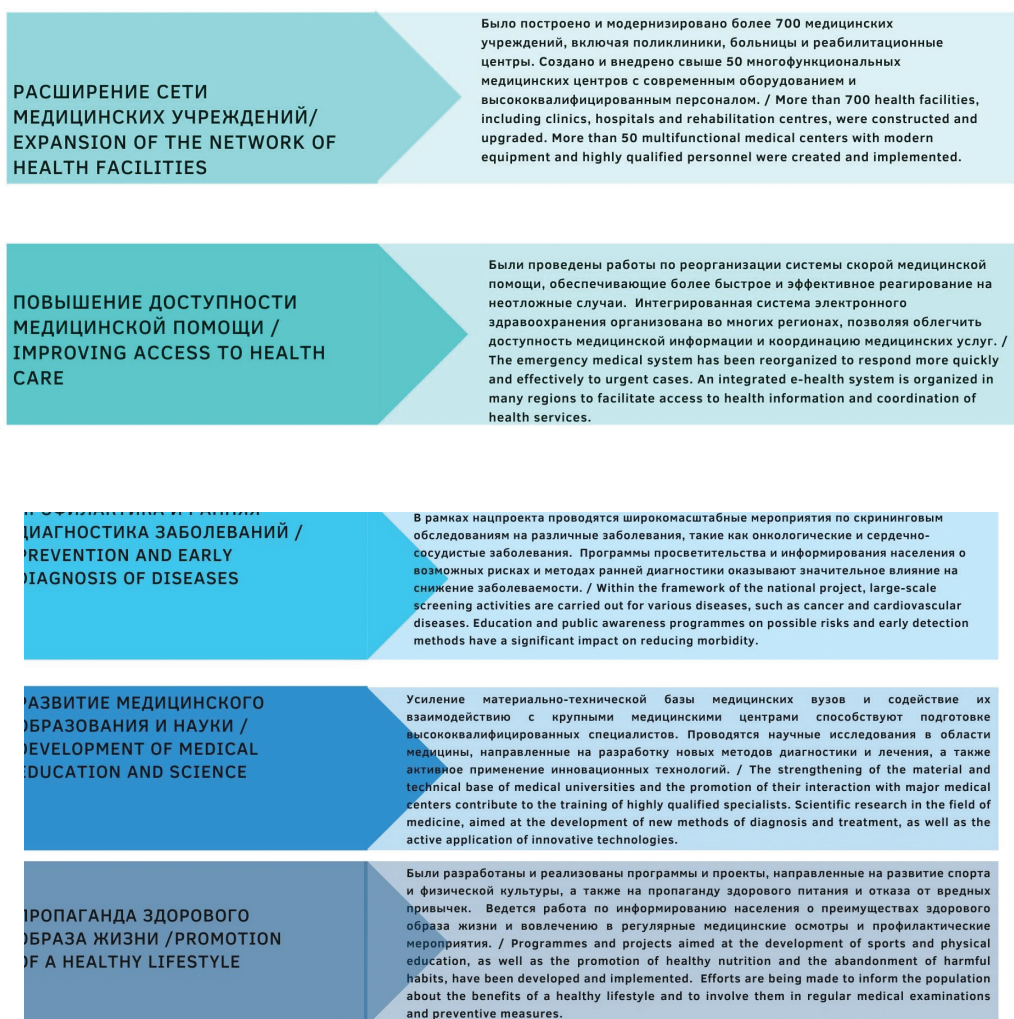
РАСШИРЕНИЕ СЕТИ МЕДИЦИНСКИХ УЧРЕЖДЕНИЙ/ EXPANSION OF THE NETWORK OF HEALTH FACILITIES

Было построено и модернизировано более 700 медицинских учреждений, включая поликлиники, больницы и реабилитационные центры. Создано и внедрено свыше 50 многофункциональных медицинских центров с современным оборудованием и высококвалифицированным персоналом. / More than 700 health facilities, including clinics, hospitals and rehabilitation centres, were constructed and upgraded. More than 50 multifunctional medical centers with modern equipment and highly qualified personnel were created and implemented.

ПОВЫШЕНИЕ ДОСТУПНОСТИ МЕДИЦИНСКОЙ ПОМОЩИ / IMPROVING ACCESS TO HEALTH CARE

Были проведены работы по реорганизации системы скорой медицинской помощи, обеспечивающие более быстрое и эффективное реагирование на неотложные случаи. Интегрированная система электронного здравоохранения организована во многих регионах, позволяя облегчить доступность медицинской информации и координацию медицинских услуг. / The emergency medical system has been reorganized to respond more quickly and effectively to urgent cases. An integrated e-health system is organized in many regions to facilitate access to health information and coordination of health services.

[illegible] ДИАГНОСТИКА ЗАБОЛЕВАНИЙ / PREVENTION AND EARLY DIAGNOSIS OF DISEASES

В рамках нацпроекта проводятся широкомасштабные мероприятия по скрининговым обследованиям на различные заболевания, такие как онкологические и сердечно-сосудистые заболевания. Программы просветительства и информирования населения о возможных рисках и методах ранней диагностики оказывают значительное влияние на снижение заболеваемости. / Within the framework of the national project, large-scale screening activities are carried out for various diseases, such as cancer and cardiovascular diseases. Education and public awareness programmes on possible risks and early detection methods have a significant impact on reducing morbidity.

РАЗВИТИЕ МЕДИЦИНСКОГО ОБРАЗОВАНИЯ И НАУКИ / DEVELOPMENT OF MEDICAL EDUCATION AND SCIENCE

Усиление материально-технической базы медицинских вузов и содействие их взаимодействию с крупными медицинскими центрами способствуют подготовке высококвалифицированных специалистов. Проводятся научные исследования в области медицины, направленные на разработку новых методов диагностики и лечения, а также активное применение инновационных технологий. / The strengthening of the material and technical base of medical universities and the promotion of their interaction with major medical centers contribute to the training of highly qualified specialists. Scientific research in the field of medicine, aimed at the development of new methods of diagnosis and treatment, as well as the active application of innovative technologies.

ПРОПАГАНДА ЗДОРОВОГО ОБРАЗА ЖИЗНИ /PROMOTION OF A HEALTHY LIFESTYLE

Были разработаны и реализованы программы и проекты, направленные на развитие спорта и физической культуры, а также на пропаганду здорового питания и отказа от вредных привычек. Ведется работа по информированию населения о преимуществах здорового образа жизни и вовлечению в регулярные медицинские осмотры и профилактические мероприятия. / Programmes and projects aimed at the development of sports and physical education, as well as the promotion of healthy nutrition and the abandonment of harmful habits, have been developed and implemented. Efforts are being made to inform the population about the benefits of a healthy lifestyle and to involve them in regular medical examinations and preventive measures.